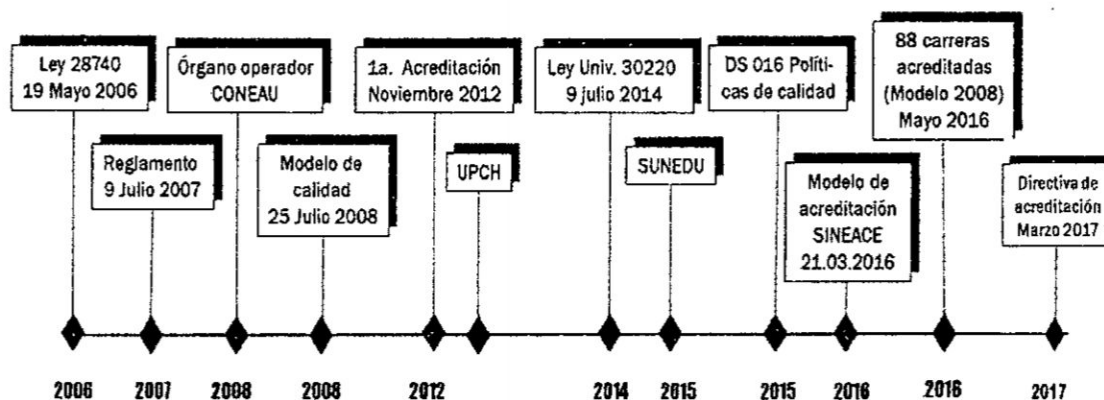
Ley 28740
19 Mayo 2006

Reglamento
9 Julio 2007

Órgano operador
CONEAU

Modelo de
calidad
25 Julio 2008

1a. Acreditación
Noviembre 2012

UPCH

Ley Univ. 30220
9 julio 2014

SUNEDU

DS 016 Políticas de calidad

Modelo de
acreditación
SINEACE
21.03.2016

88 carreras
acreditadas
(Modelo 2008)
Mayo 2016

Directiva de
acreditación
Marzo 2017

2006 2007 2008 2008 2012 2014 2015 2015 2016 2016 2017